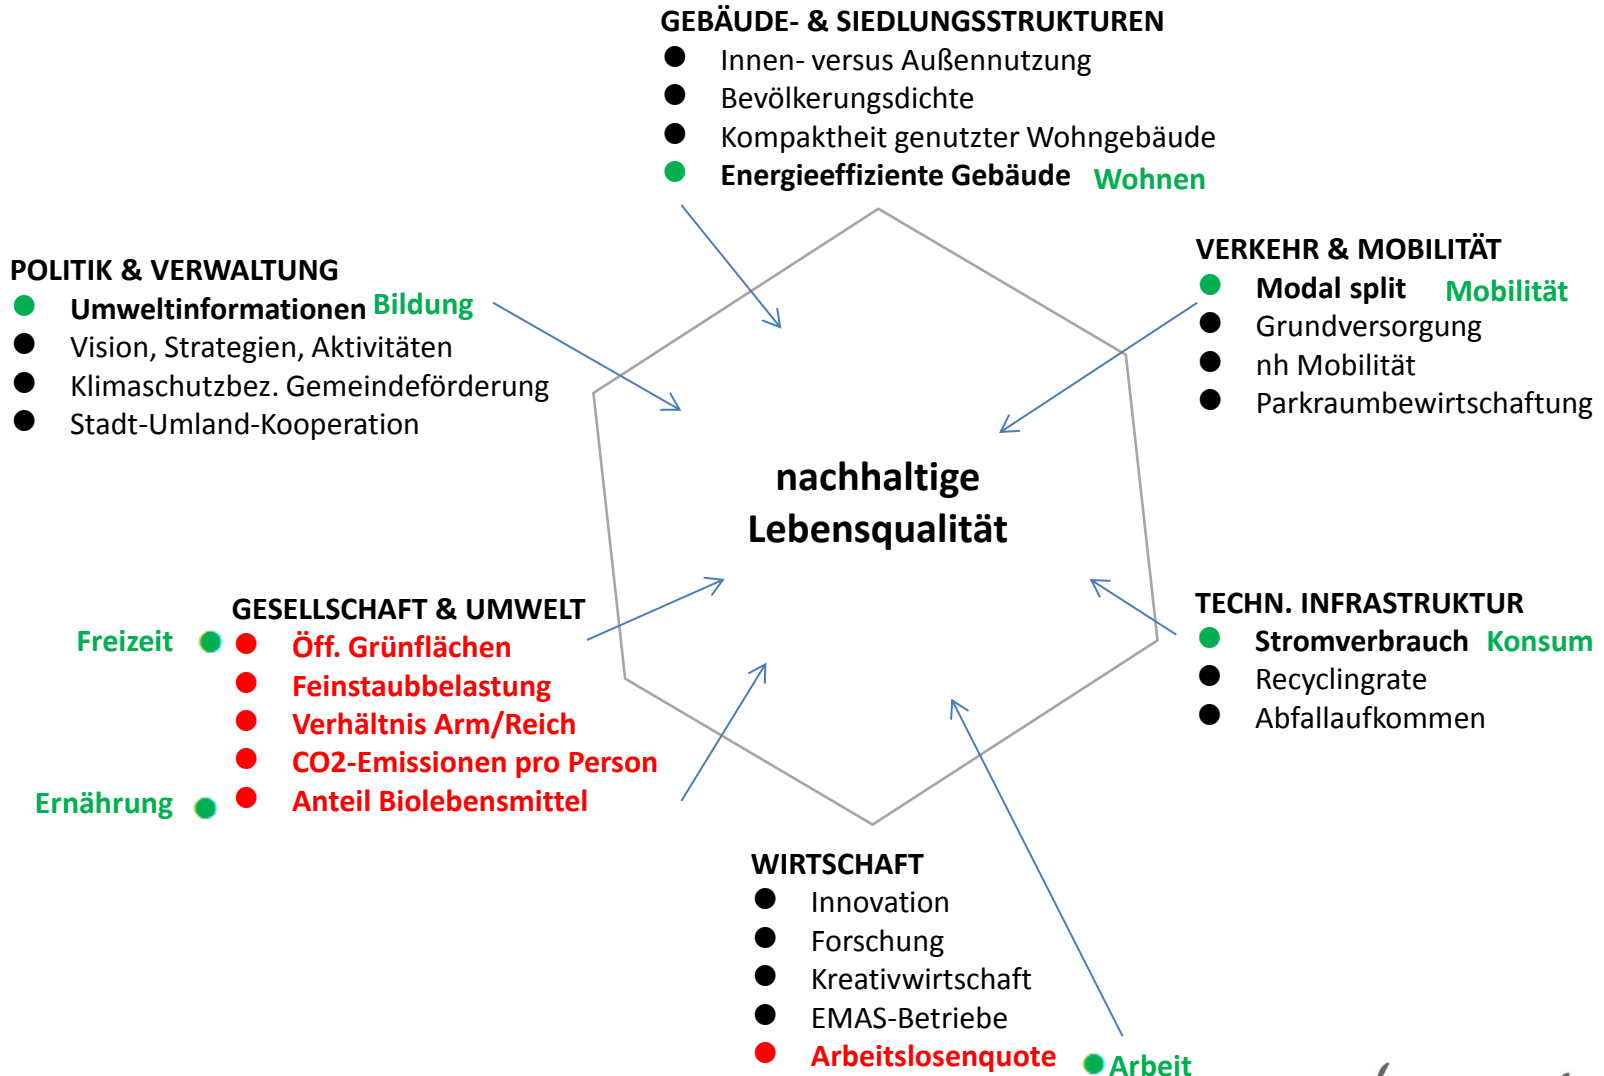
GEBÄUDE- & SIEDLUNGSSTRUKTUREN
Innen- versus Außennutzung
Bevölkerungsdichte
Kompaktheit genutzter Wohngebäude
Energieeffiziente Gebäude Wohnen

POLITIK & VERWALTUNG
Umweltinformationen Bildung
Vision, Strategien, Aktivitäten
Klimaschutzbez. Gemeindeförderung
Stadt-Umland-Kooperation

VERKEHR & MOBILITÄT
Modal split Mobilität
Grundversorgung
nh Mobilität
Parkraumbewirtschaftung

nachhaltige Lebensqualität

GESELLSCHAFT & UMWELT
Freizeit
Öff. Grünflächen
Feinstaubbelastung
Verhältnis Arm/Reich
CO2-Emissionen pro Person
Ernährung
Anteil Biolebensmittel

TECHN. INFRASTRUKTUR
Stromverbrauch Konsum
Recyclingrate
Abfallaufkommen

WIRTSCHAFT
Innovation
Forschung
Kreativwirtschaft
EMAS-Betriebe
Arbeitslosenquote
Arbeit